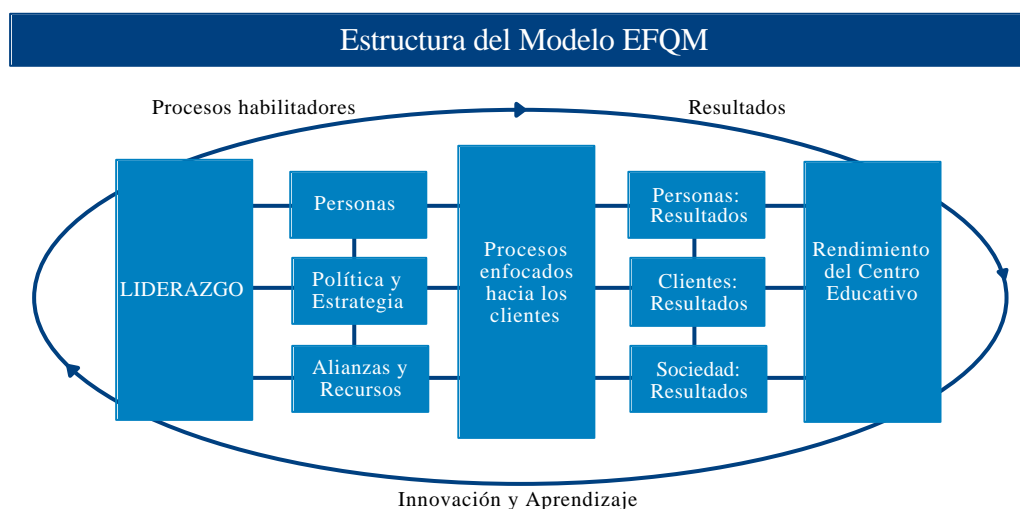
Estructura del Modelo EFQM

Procesos habilitadores

Resultados

LIDERAZGO

Personas

Política y Estrategia

Alianzas y Recursos

Procesos enfocados hacia los clientes

Personas: Resultados

Clientes: Resultados

Sociedad: Resultados

Rendimiento del Centro Educativo

Innovación y Aprendizaje